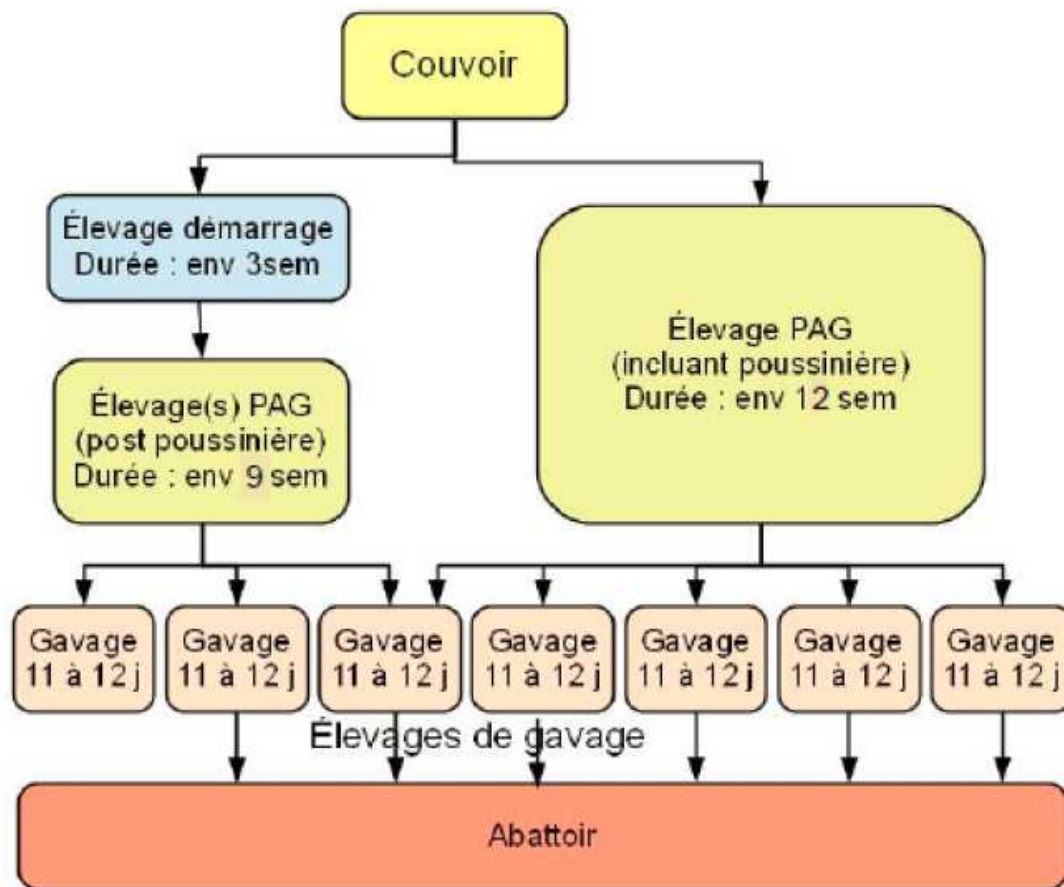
Couvoir

Élevage démarrage
Durée : env 3sem

Élevage(s) PAG
(post poussinière)
Durée : env 9 sem

Élevage PAG
(incluant poussinière)
Durée : env 12 sem

Gavage
11 à 12 j

Gavage
11 à 12 j

Gavage
11 à 12 j

Gavage
11 à 12 j

Gavage
11 à 12 j

Gavage
11 à 12 j

Gavage
11 à 12 j

Élevages de gavage

Abattoir